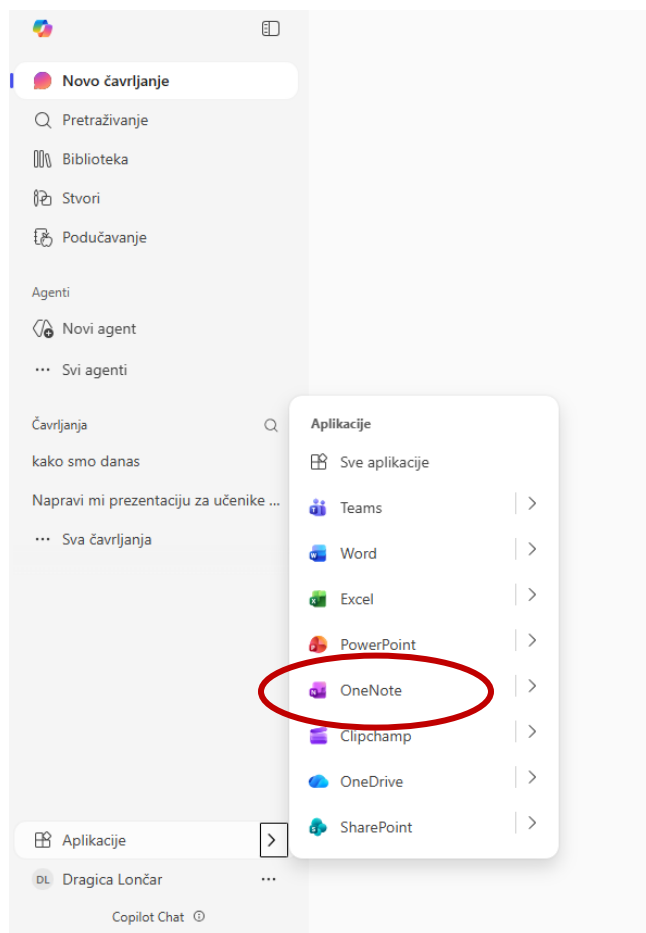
Novo čavrljanje
Pretraživanje
Biblioteka
Stvori
Podučavanje

Agenti
Novi agent
Svi agenti

Čavrljanja
kako smo danas
Napravi mi prezentaciju za učenike ...
Sva čavrljanja

Aplikacije
Sve aplikacije
Teams
Word
Excel
PowerPoint
OneNote
Clipchamp
OneDrive
SharePoint

Aplikacije
DL Dragica Lončar
Copilot Chat